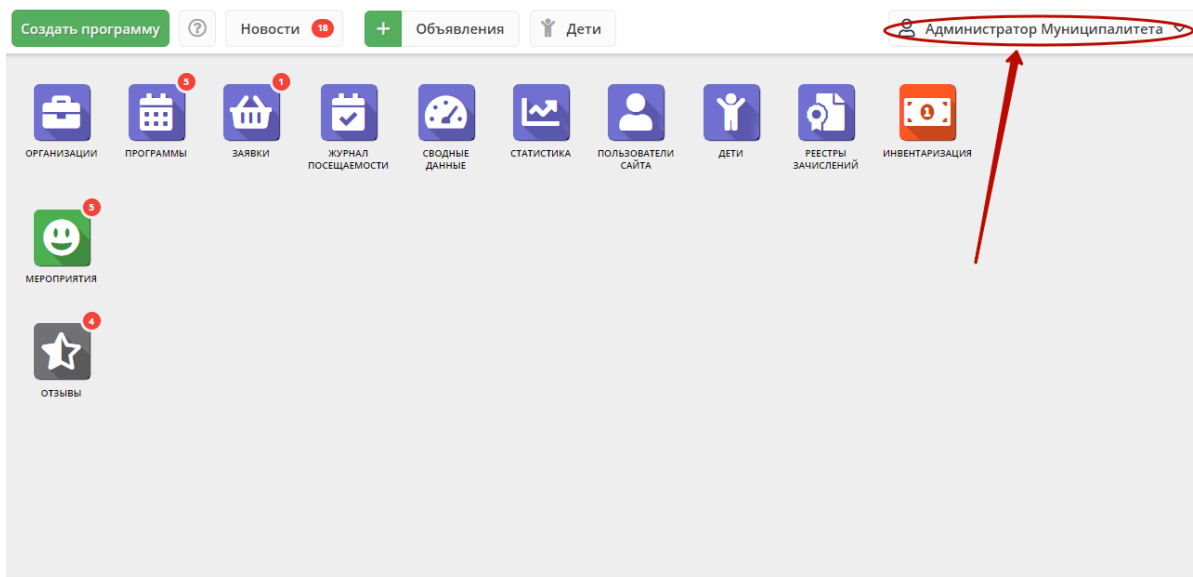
Создать программу ? Новости 18 + Объявления Дети Администратор Муниципалитета

ОРГАНИЗАЦИИ

5
ПРОГРАММЫ

1
ЗАЯВКИ

ЖУРНАЛ ПОСЕЩАЕМОСТИ

СВОДНЫЕ ДАННЫЕ

СТАТИСТИКА

ПОЛЬЗОВАТЕЛИ САЙТА

ДЕТИ

РЕЕСТРЫ ЗАЧИСЛЕНИЙ

ИНВЕНТАРИЗАЦИЯ

5
МЕРОПРИЯТИЯ

4
ОТЗЫВЫ